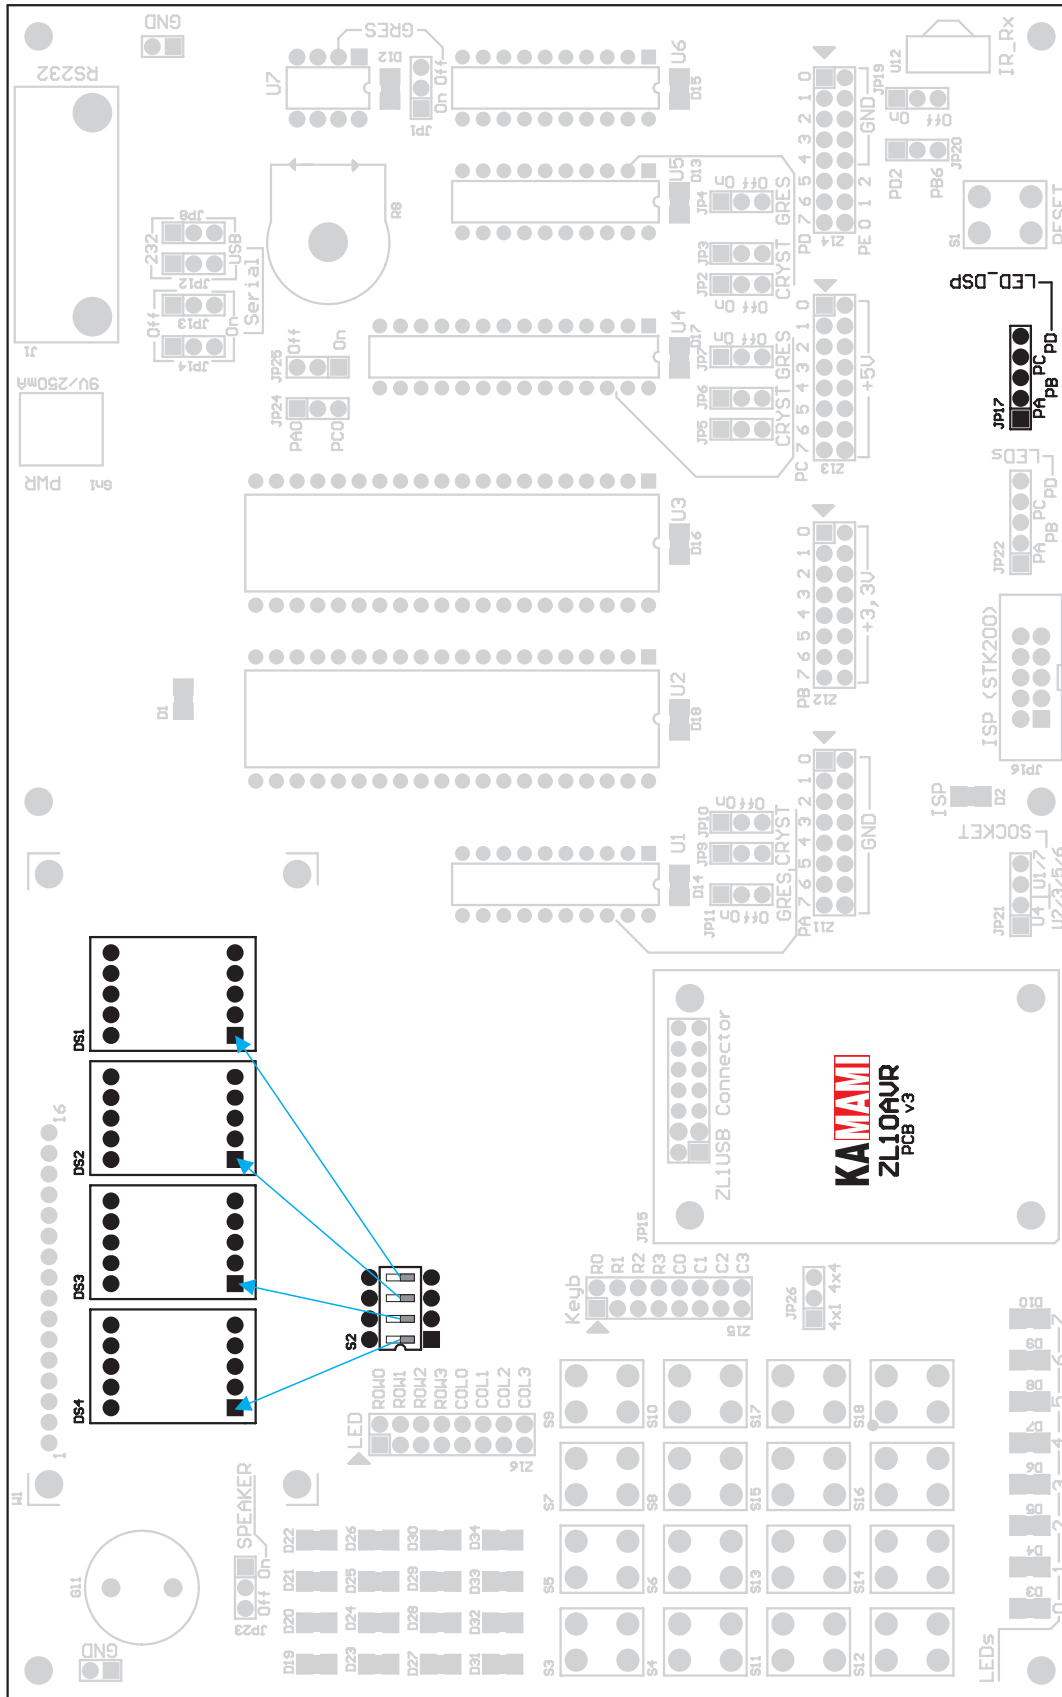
GND
RS232
J1
9V/250mA
PWR
U7
D12
JP1
On Off
GRES
U6
D15
0 1 2 3 4 5 6 7
GND
PD
PE 0 1 2
Z14
JP19
U12
IR_Rx
On Off
JP20
PD2
PB6
S1
RESET
JP8
232
USB
JP12
Serial
Off
JP13
On
JP14
R8
U5
D13
JP4
On Off
CRYST GRES
JP3
JP2
On Off
LED_DSP
JP17
PA PB PC PD
JP25
Off
On
JP24
PA0
PC0
U4
D17
JP7
On Off
CRYST GRES
JP6
JP5
0 1 2 3 4 5 6 7
PC
Z13
+5V
LEDs
JP22
PA PB PC PD
U3
D16
0 1 2 3 4 5 6 7
PB
Z12
+3,3V
ISP (STK200)
JP16
D1
U2
D18
ISP
D2
SOCKET
U1/7
U2/3/5/6
U4
JP21
U1
D14
JP10
On Off
JP9
CRYST GRES
JP11
On Off
0 1 2 3 4 5 6 7
PA
Z11
GND
DS1
DS2
DS3
DS4
16
1
S2
ZL1USB Connector
JP15
KAMAMI
ZL10AVR
PCB v3
Keyb
R0 R1 R2 R3 C0 C1 C2 C3
Z15
JP26
4x4
4x1
D10
D9
D8
D7
D6
D5
D4
D3
0 1 2 3 4 5 6 7
LEDs
ROW0 ROW1 ROW2 ROW3 COL0 COL1 COL2 COL3
LED
Z16
S9 S10 S17 S18
S7 S8 S15 S16
S5 S6 S13 S14
S3 S4 S11 S12
W1
SPEAKER
On Off
JP23
G11
GND
D22 D26 D30 D34
D21 D25 D29 D33
D20 D24 D28 D32
D19 D23 D27 D31